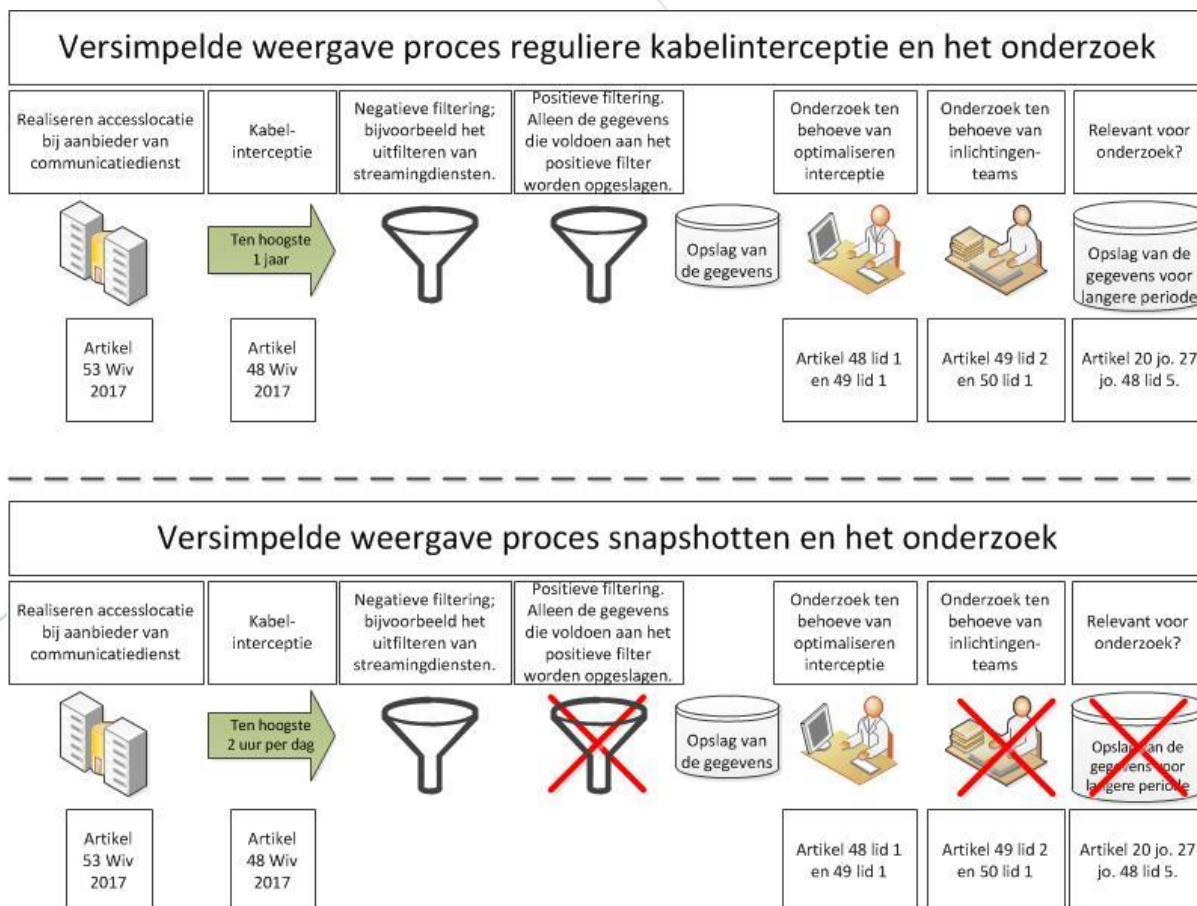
Versimpelde weergave proces reguliere kabelinterceptie en het onderzoek

Realiseren accesslocatie bij aanbieder van communicatiedienst

Kabel-interceptie

Negatieve filtering; bijvoorbeeld het uitfilteren van streamingdiensten.

Positieve filtering. Alleen de gegevens die voldoen aan het positieve filter worden opgeslagen.

Onderzoek ten behoeve van optimaliseren interceptie

Onderzoek ten behoeve van inlichtingen-teams

Relevant voor onderzoek?

Ten hoogste 1 jaar

Opslag van de gegevens

Opslag van de gegevens voor langere periode

Artikel 53 Wiv 2017

Artikel 48 Wiv 2017

Artikel 48 lid 1 en 49 lid 1

Artikel 49 lid 2 en 50 lid 1

Artikel 20 jo. 27 jo. 48 lid 5.

Versimpelde weergave proces snapshotten en het onderzoek

Realiseren accesslocatie bij aanbieder van communicatiedienst

Kabel-interceptie

Negatieve filtering; bijvoorbeeld het uitfilteren van streamingdiensten.

Positieve filtering. Alleen de gegevens die voldoen aan het positieve filter worden opgeslagen.

Onderzoek ten behoeve van optimaliseren interceptie

Onderzoek ten behoeve van inlichtingen-teams

Relevant voor onderzoek?

Ten hoogste 2 uur per dag

Opslag van de gegevens

Opslag van de gegevens voor langere periode

Artikel 53 Wiv 2017

Artikel 48 Wiv 2017

Artikel 48 lid 1 en 49 lid 1

Artikel 49 lid 2 en 50 lid 1

Artikel 20 jo. 27 jo. 48 lid 5.